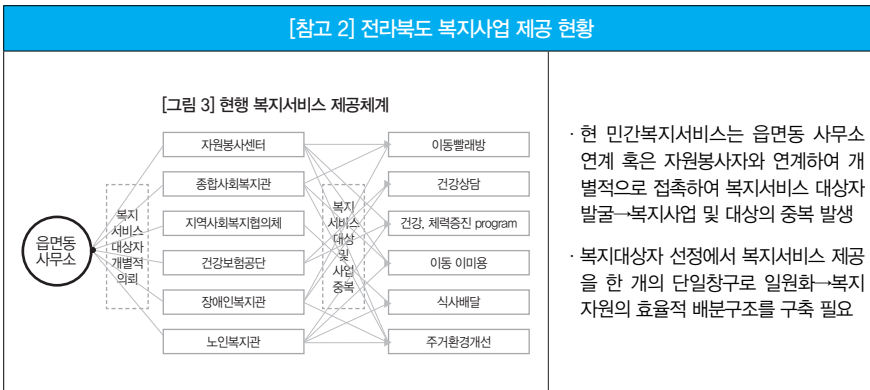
[참고 2] 전라북도 복지사업 제공 현황

[그림 3] 현행 복지서비스 제공체계

읍면동 사무소

복지 서비스 대상자 개별적 의뢰

자원봉사센터

종합사회복지관

지역사회복지협의체

건강보험공단

장애인복지관

노인복지관

복지 서비스 대상 및 사업 중복

이동빨래방

건강상담

건강, 체력증진 program

이동 이미용

식사배달

주거환경개선

· 현 민간복지서비스는 읍면동 사무소 연계 혹은 자원봉사자와 연계하여 개별적으로 접촉하여 복지서비스 대상자 발굴→복지사업 및 대상의 중복 발생

· 복지대상자 선정에서 복지서비스 제공을 한 개의 단일창구로 일원화→복지자원의 효율적 배분구조를 구축 필요